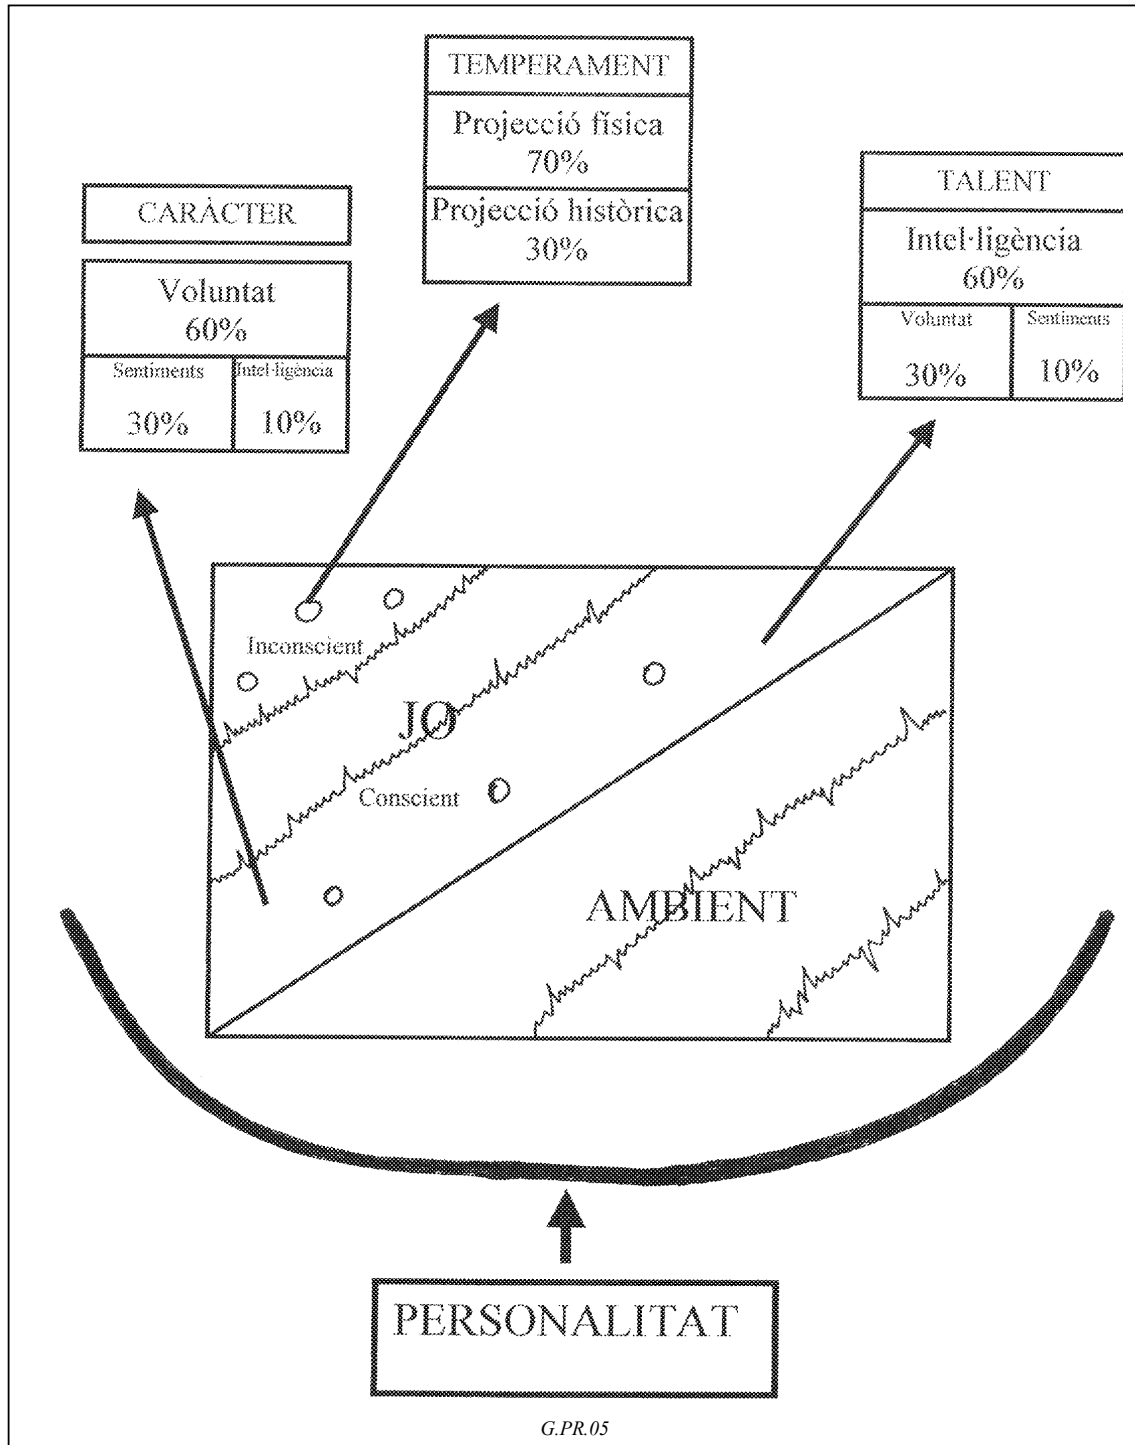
TEMPERAMENT

Projecció física
70%

Projecció històrica
30%

CARÀCTER

Voluntat
60%

| Sentiments | Intel·ligència |
|---|---|
| 30% | 10% |

TALENT

Intel·ligència
60%

| Voluntat | Sentiments |
|---|---|
| 30% | 10% |

Inconscient

JO

Conscient

AMBIENT

PERSONALITAT

G.PR.05